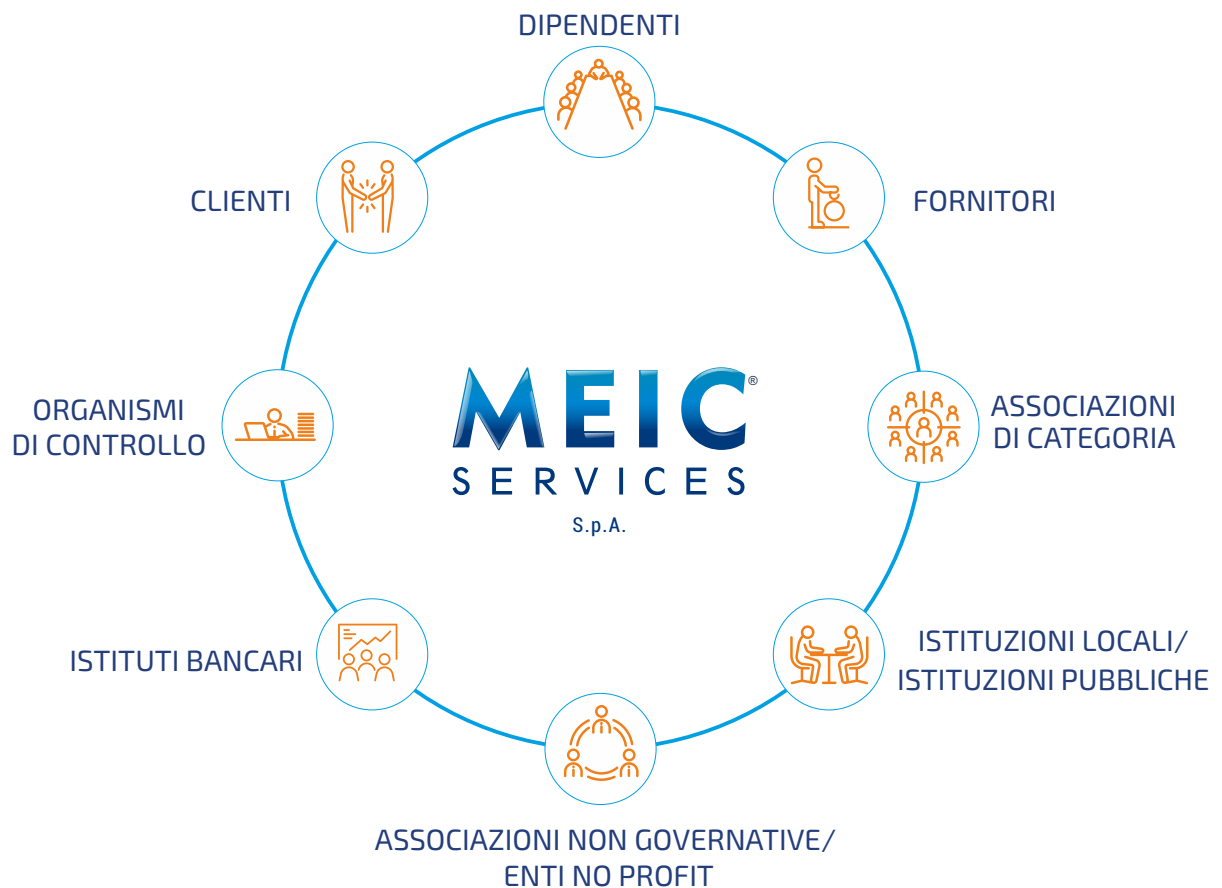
DIPENDENTI

FORNITORI

ASSOCIAZIONI
DI CATEGORIA

ISTITUZIONI LOCALI/
ISTITUZIONI PUBBLICHE

ASSOCIAZIONI NON GOVERNATIVE/
ENTI NO PROFIT

ISTITUTI BANCARI

ORGANISMI
DI CONTROLLO

CLIENTI

MEIC®
SERVICES
S.p.A.